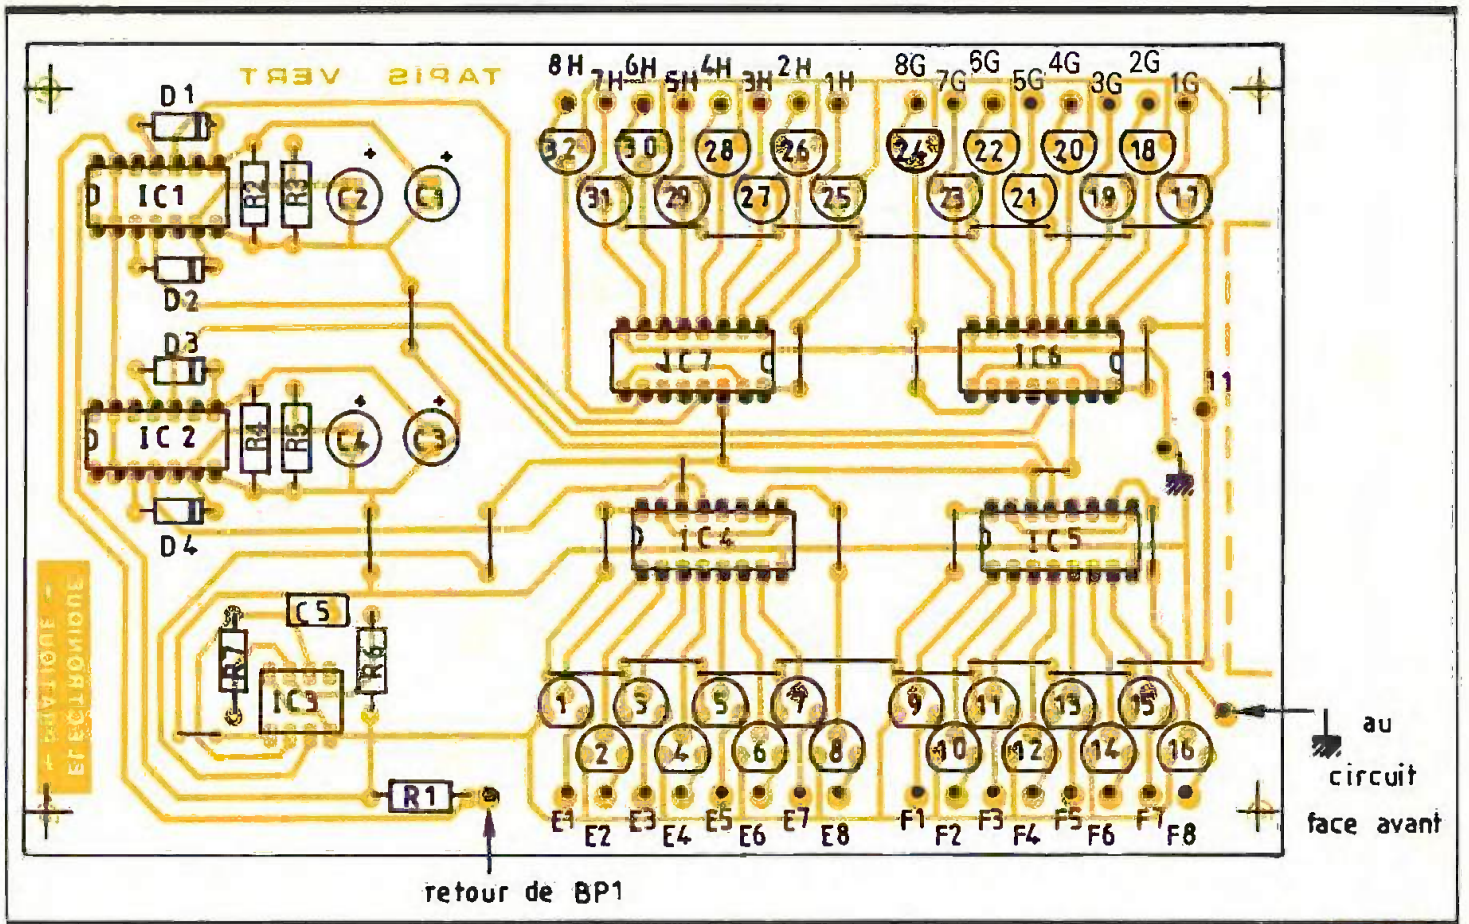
TAPIS VERT

8H 7H 6H 5H 4H 3H 2H 1H 8G 7G 6G 5G 4G 3G 2G 1G

D1
IC1
R2
R3
C2
C1
D2
32 30 28 26 24 22 20 18
31 29 27 25 23 21 19 17
IC7
IC6
D3
IC2
R4
R5
C4
C3
11
D4
IC4
IC5
ELECTRONIQUE + LOISIRS
C5
R7
IC3
R6
1 3 5 7 9 11 13 15
2 4 6 8 10 12 14 16
R1
E1 E2 E3 E4 E5 E6 E7 E8 F1 F2 F3 F4 F5 F6 F7 F8

au circuit face avant

retour de BP1